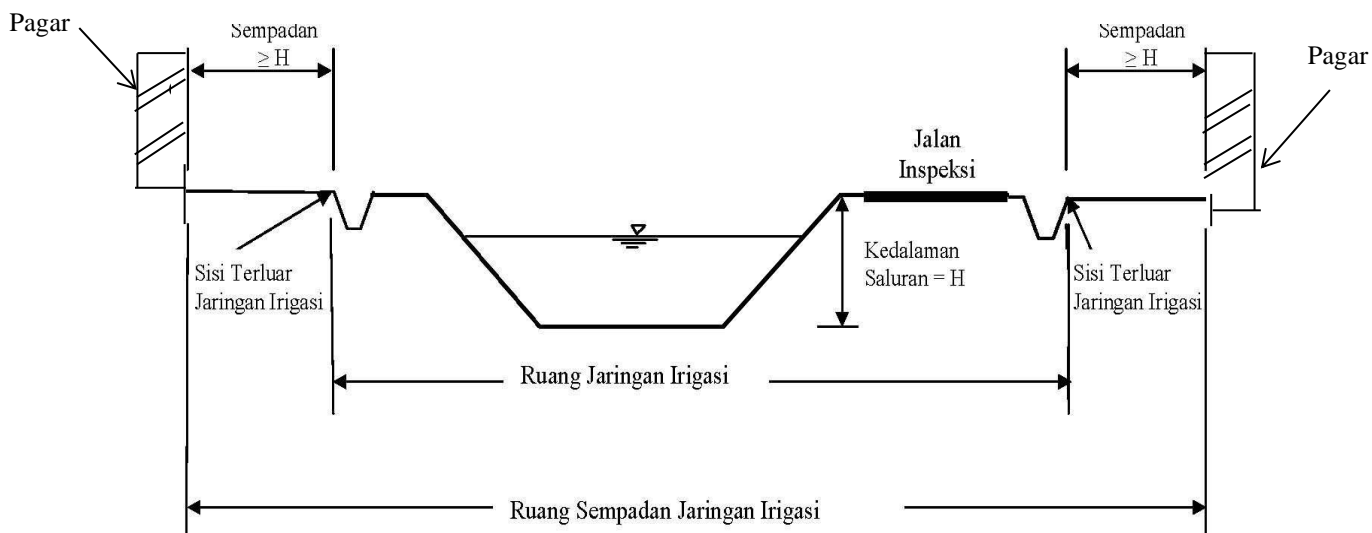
Pagar

Sempadan
$\geq$ H

Sempadan
$\geq$ H

Pagar

Jalan
Inspeksi

Kedalaman
Saluran = H

Sisi Terluar
Jaringan Irigasi

Sisi Terluar
Jaringan Irigasi

Ruang Jaringan Irigasi

Ruang Sempadan Jaringan Irigasi